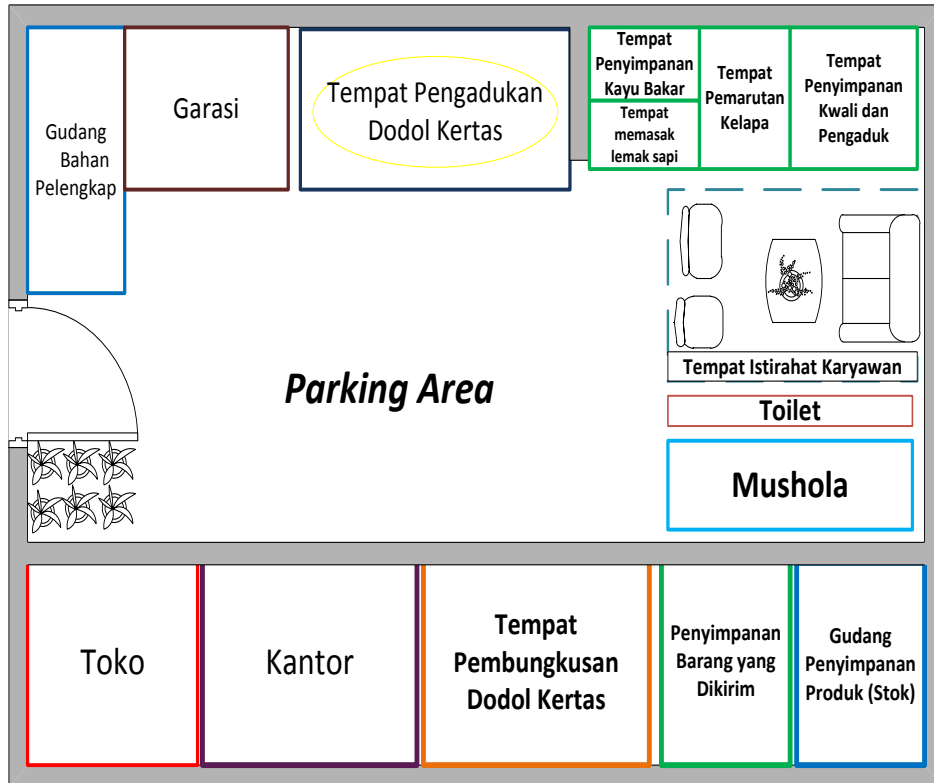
Gudang Bahan Pelengkap

Garasi

Tempat Pengadukan Dodol Kertas

Tempat Penyimpanan Kayu Bakar

Tempat memasak lemak sapi

Tempat Pemarutan Kelapa

Tempat Penyimpanan Kwali dan Pengaduk

Tempat Istirahat Karyawan

Parking Area

Toilet

Mushola

Toko

Kantor

Tempat Pembungkusan Dodol Kertas

Penyimpanan Barang yang Dikirim

Gudang Penyimpanan Produk (Stok)